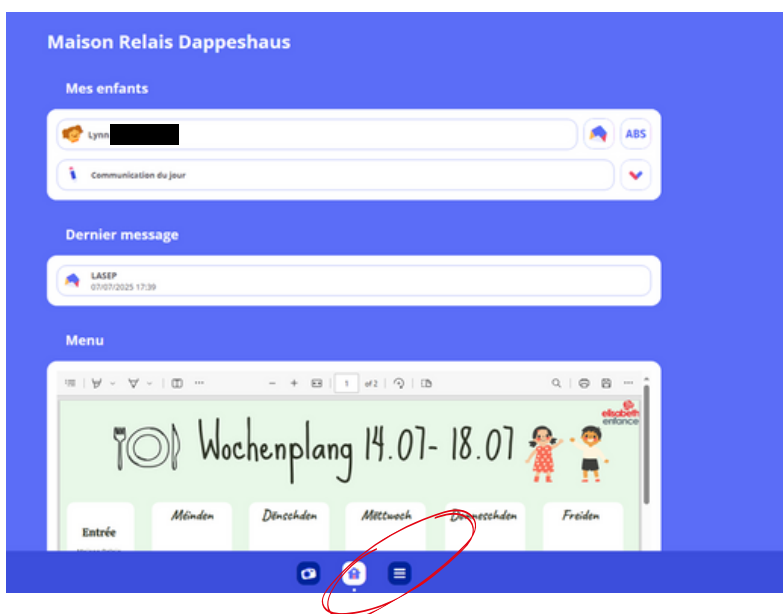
Maison Relais Dappeshaus

Mes enfants

Lynn

ABS

Communication du jour

Dernier message

LASEP
07/07/2025 17:39

Menu

1 of 2

elisabeth enfance

Wochenplang 14.07- 18.07

Entrée

Méinden

Dënschden

Mëttwoch

Donneschden

Freiden